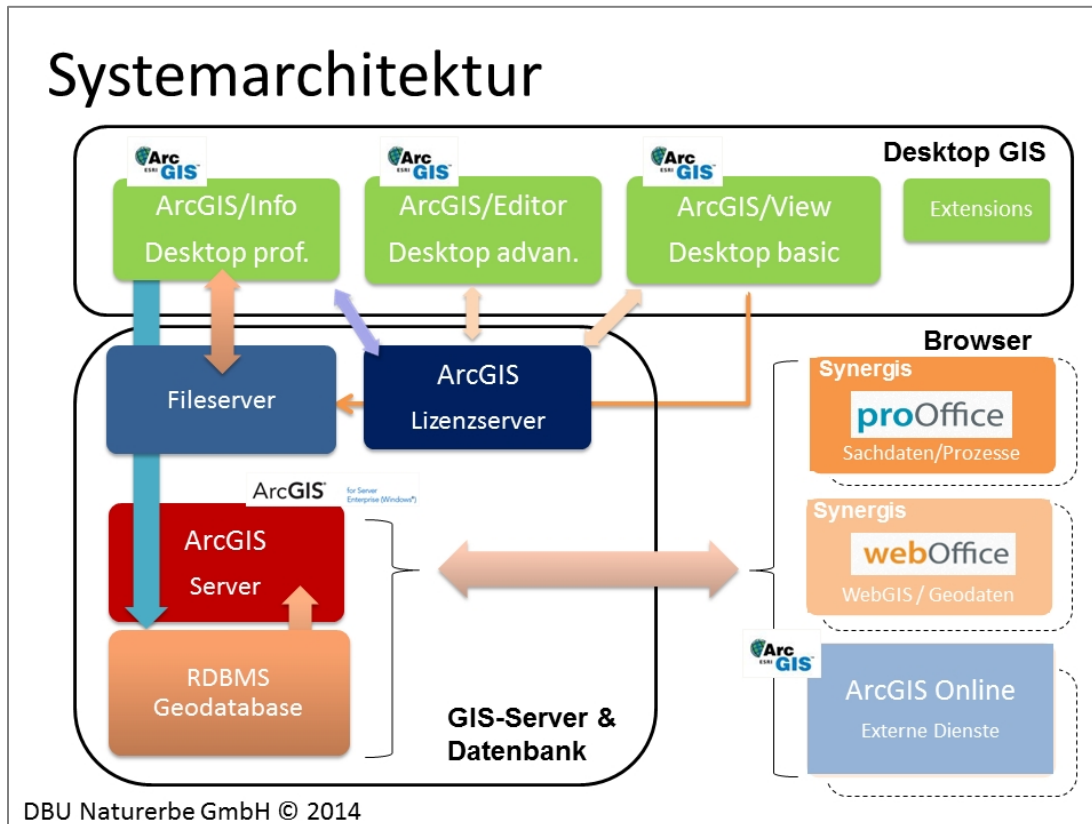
Systemarchitektur

Arc ESRI GIS

ArcGIS/Info
Desktop prof.

Arc ESRI GIS

ArcGIS/Editor
Desktop advan.

Arc ESRI GIS

ArcGIS/View
Desktop basic

Desktop GIS

Extensions

Browser

Fileserver

ArcGIS
Lizenzserver

Synergis
proOffice
Sachdaten/Prozesse

ArcGIS for Server Enterprise (Windows)

ArcGIS
Server

Synergis
webOffice
WebGIS / Geodaten

Arc ESRI GIS

RDBMS
Geodatabase

GIS-Server & Datenbank

ArcGIS Online
Externe Dienste

DBU Naturerbe GmbH © 2014